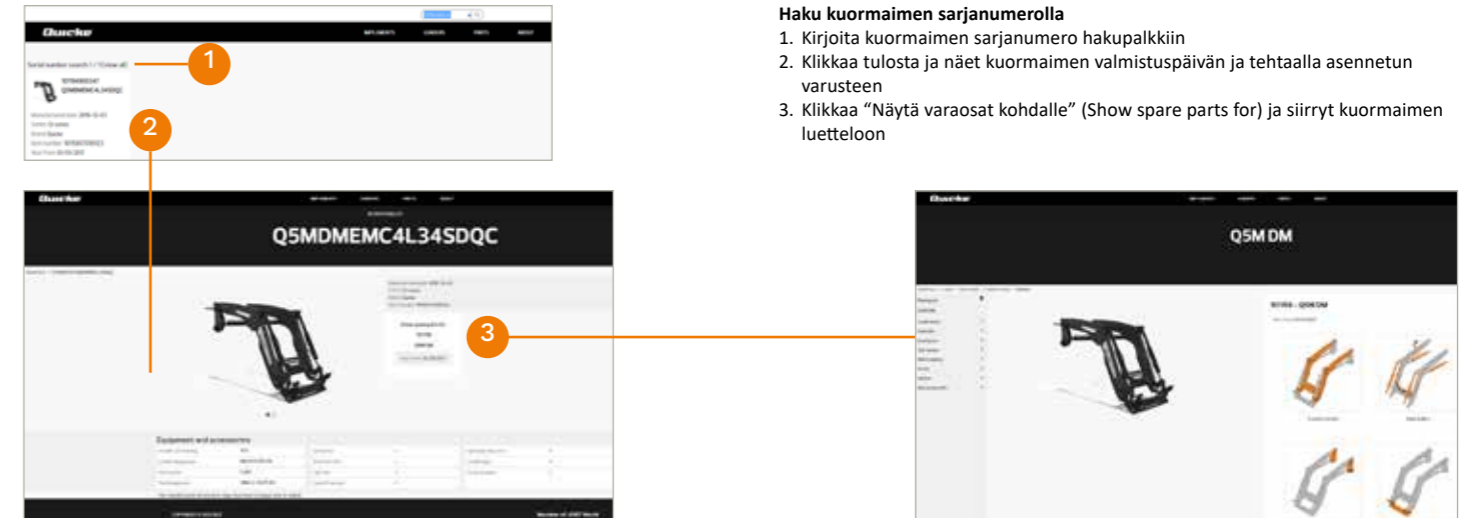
Quicke

1

2

Quicke

Q5MDMEMC4L34SDQC

Equipment and accessories

3

Quicke

Q5M DM

Haku kuormaimen sarjanumerolla
1. Kirjoita kuormaimen sarjanumero hakupalkkiin
2. Klikkaa tulosta ja näet kuormaimen valmistuspäivän ja tehtaalla asennetun varusteen
3. Klikkaa "Näytä varaosat kohdalle" (Show spare parts for) ja siirryt kuormaimen luetteloon